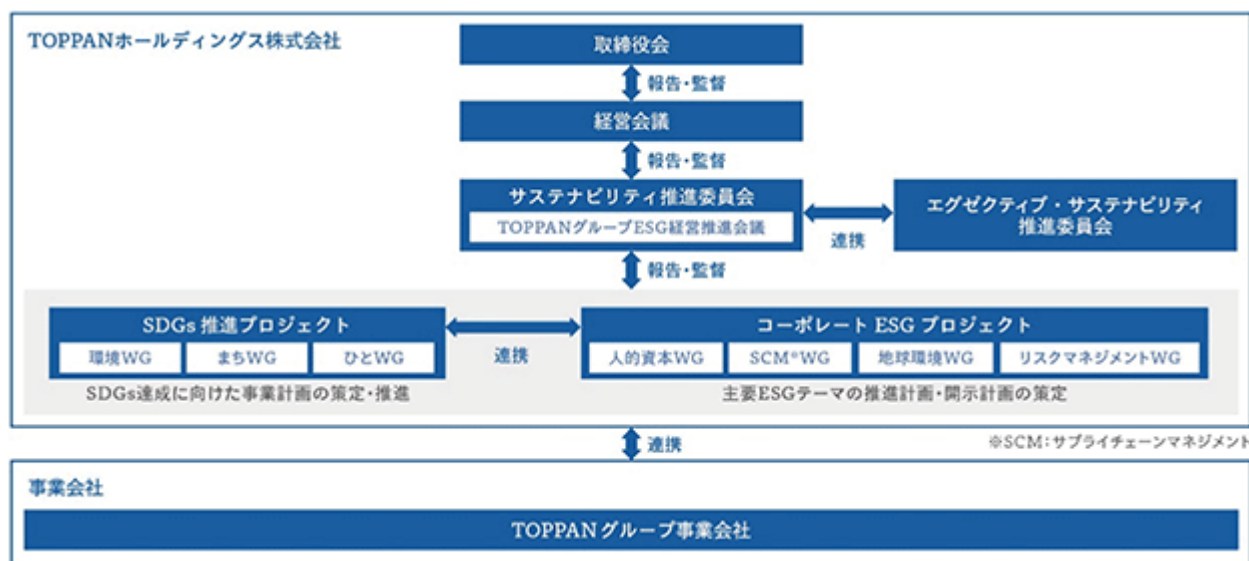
TOPPANホールディングス株式会社

取締役会

報告・監督

経営会議

報告・監督

サステナビリティ推進委員会

TOPPANグループESG経営推進会議

連携

エグゼクティブ・サステナビリティ推進委員会

報告・監督

SDGs推進プロジェクト

環境WG

まちWG

ひとWG

SDGs達成に向けた事業計画の策定・推進

連携

コーポレートESGプロジェクト

人的資本WG

SCM※WG

地球環境WG

リスクマネジメントWG

主要ESGテーマの推進計画・開示計画の策定

連携

※SCM：サプライチェーンマネジメント

事業会社

TOPPANグループ事業会社